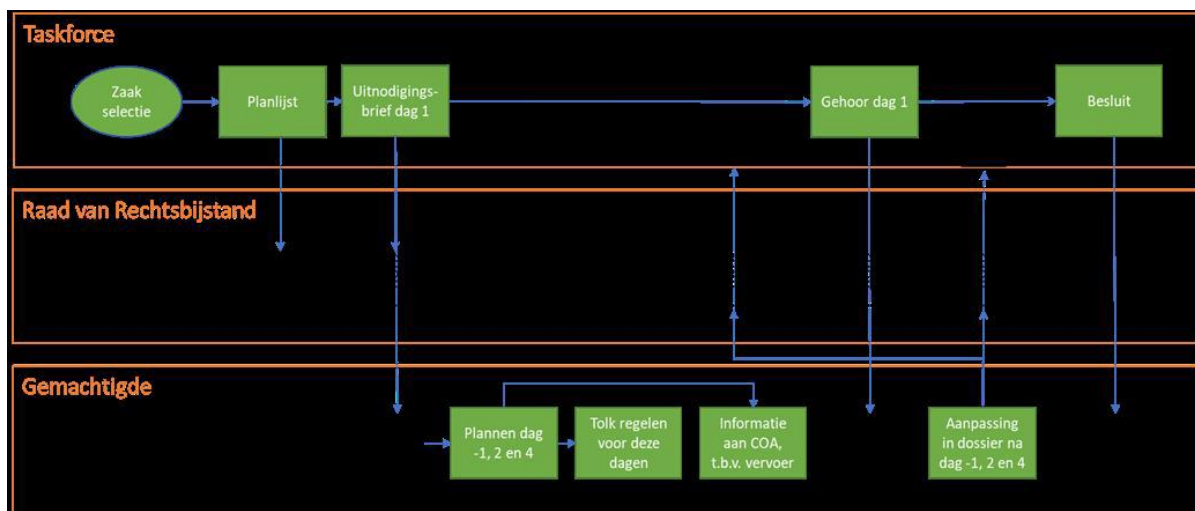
Taskforce

Zaak selectie

Planlijst

Uitnodigingsbrief dag 1

Gehoor dag 1

Besluit

Raad van Rechtsbijstand

Gemachtigde

Plannen dag -1, 2 en 4

Tolk regelen voor deze dagen

Informatie aan COA, t.b.v. vervoer

Aanpassing in dossier na dag -1, 2 en 4